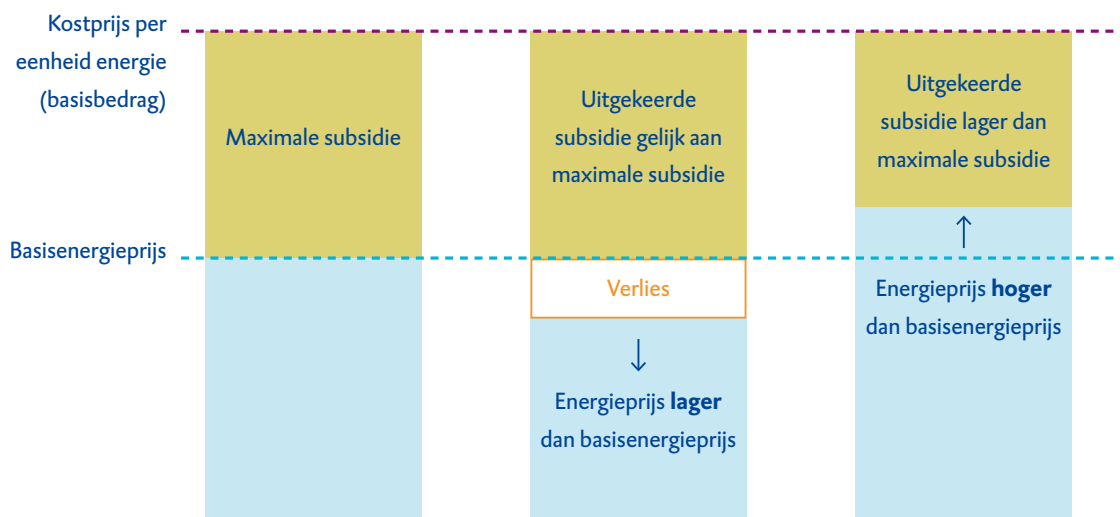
Kostprijs per eenheid energie (basisbedrag)

Basisenergieprijs

Maximale subsidie

Uitgekeerde subsidie gelijk aan maximale subsidie

Verlies

↓

Energieprijs **lager** dan basisenergieprijs

Uitgekeerde subsidie lager dan maximale subsidie

↑

Energieprijs **hoger** dan basisenergieprijs